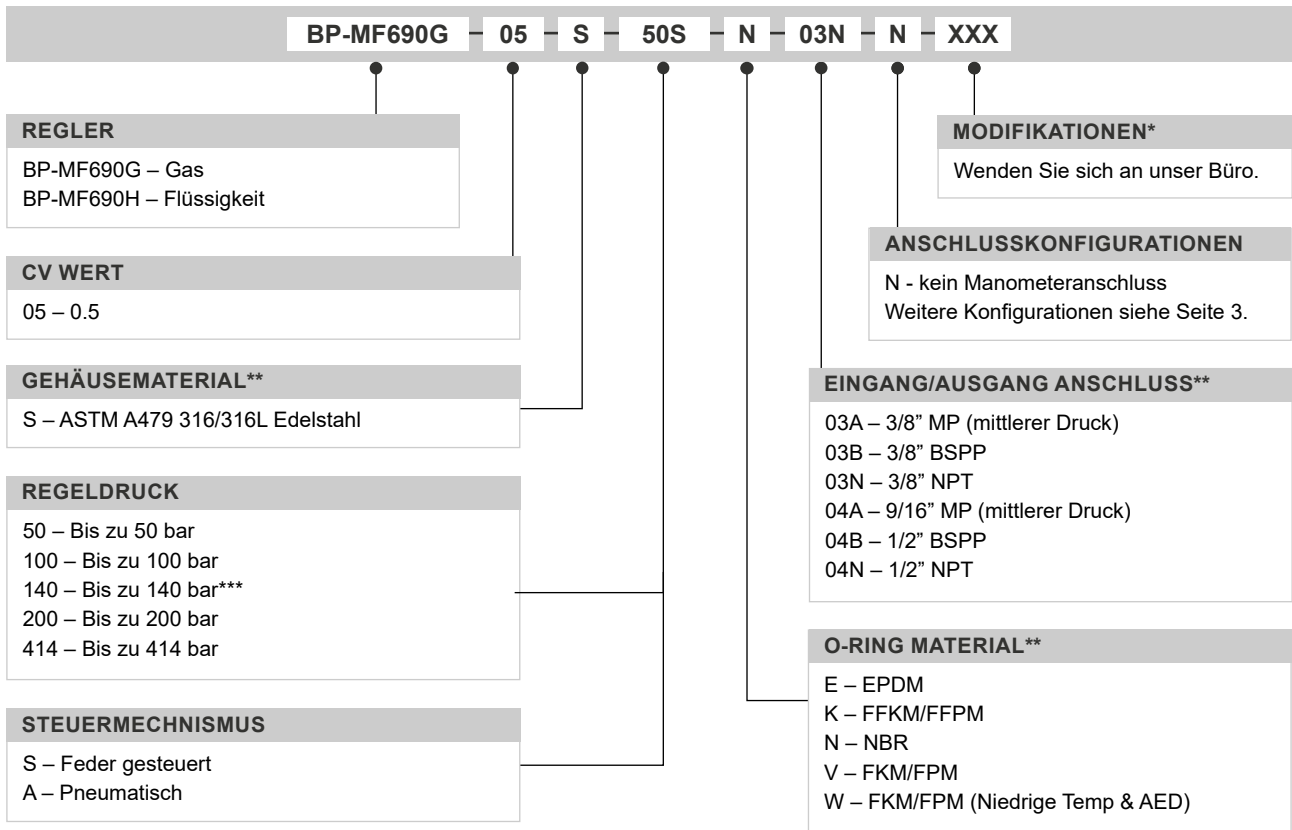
BP-MF690G – 05 – S – 50S – N – 03N – N – XXX

REGLER
BP-MF690G – Gas
BP-MF690H – Flüssigkeit

CV WERT
05 – 0.5

GEHÄUSEMATERIAL**
S – ASTM A479 316/316L Edelstahl

REGELDRUCK
50 – Bis zu 50 bar
100 – Bis zu 100 bar
140 – Bis zu 140 bar***
200 – Bis zu 200 bar
414 – Bis zu 414 bar

STEUERMECHNISMUS
S – Feder gesteuert
A – Pneumatisch

MODIFIKATIONEN*
Wenden Sie sich an unser Büro.

ANSCHLUSSKONFIGURATIONEN
N - kein Manometeranschluss
Weitere Konfigurationen siehe Seite 3.

EINGANG/AUSGANG ANSCHLUSS**
03A – 3/8" MP (mittlerer Druck)
03B – 3/8" BSPP
03N – 3/8" NPT
04A – 9/16" MP (mittlerer Druck)
04B – 1/2" BSPP
04N – 1/2" NPT

O-RING MATERIAL**
E – EPDM
K – FFKM/FFPM
N – NBR
V – FKM/FPM
W – FKM/FPM (Niedrige Temp & AED)